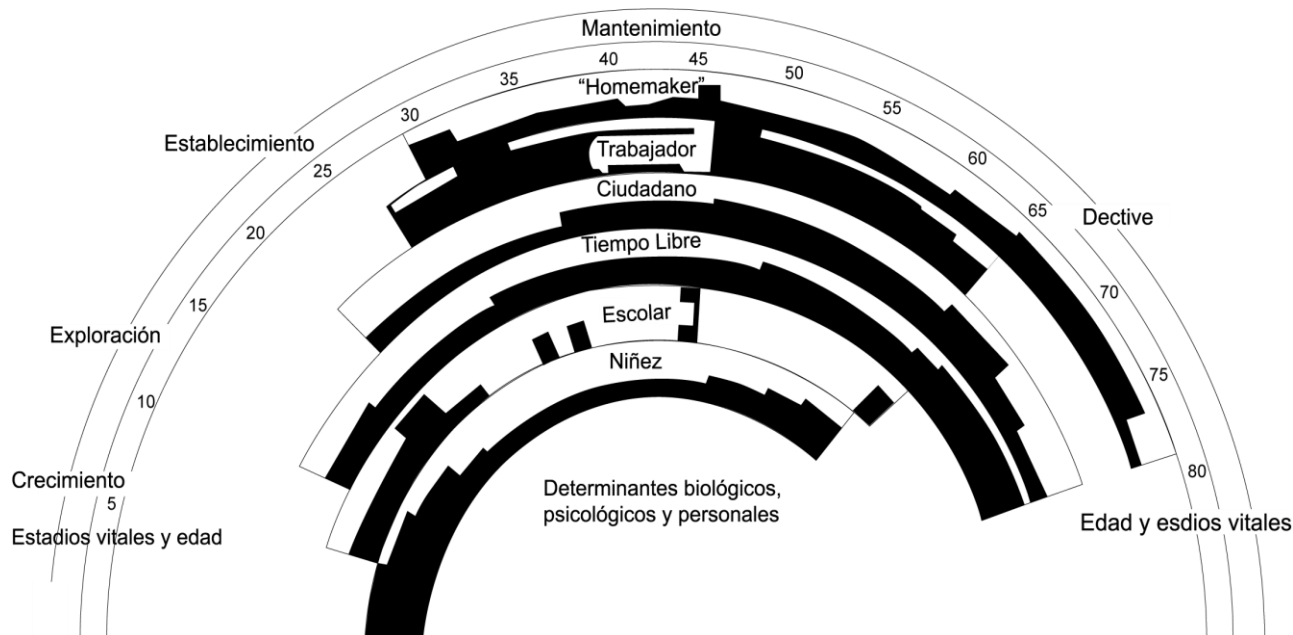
Mantenimiento

40 45

35 "Homemaker" 50

30 55

Establecimiento

Trabajador

25 60

Ciudadano

65

Dective

20

Tiempo Libre

70

15

Exploración

Escolar

Niñez

75

10

Crecimiento

5

80

Estadios vitales y edad

Determinantes biológicos, psicológicos y personales

Edad y esdios vitales